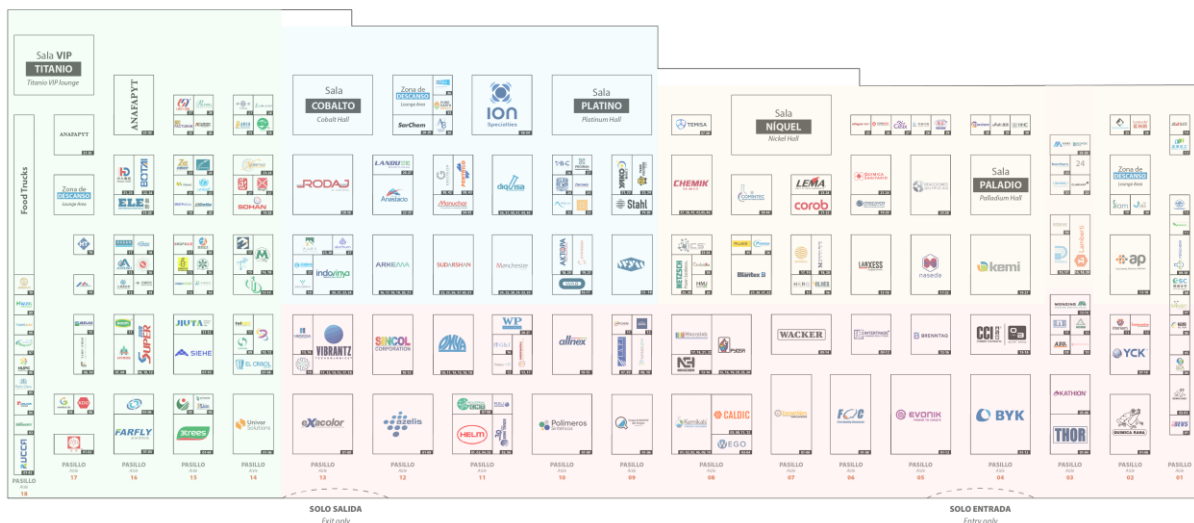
Sala VIP
TITANIO
Titanio VIP lounge

Food Trucks

ANAFAPYT

ANAFAPYT

Zona de DESCANSO
Lounge Area

ELE

BOMAN

Sala
COBALTO
Cobalt Hall

Zona de DESCANSO
Lounge Area

SarChem

ION
Specialties

Sala
PLATINO
Platinum Hall

RODAJ

LANBU

Anastacio

Manucher

diquisa

Stahl

indovinya

ARKEMA

SUDARSHAN

Manchester

AKTOPIA

WYW

SUPER

JIUTA

SIEHE

EL CRISOL

VIBRANTZ

SINCOL CORPORATION

OMYA

WP

allnex

FARFLY

Univar Solutions

exacolor

azelis

HELM

Polimeros

ZUCCI

TEMISA

Sala
NÍQUEL
Nickel Hall

CHEMIK

LEMA

corob

NETZSCH

Blantex

LANXESS

nasede

Sala
PALADIO
Palladium Hall

kemi

Zona de DESCANSO
Lounge Area

ap

WACKER

BRENNTAG

CCI

YCK

CALDIC

WEGO

FQC

EVONIK

BYK

KATHON

THOR

QUIMICA PANA

PASILLO Aisle 18
PASILLO Aisle 17
PASILLO Aisle 16
PASILLO Aisle 15
PASILLO Aisle 14
PASILLO Aisle 13
PASILLO Aisle 12
PASILLO Aisle 11
PASILLO Aisle 10
PASILLO Aisle 09
PASILLO Aisle 08
PASILLO Aisle 07
PASILLO Aisle 06
PASILLO Aisle 05
PASILLO Aisle 04
PASILLO Aisle 03
PASILLO Aisle 02
PASILLO Aisle 01

SOLO SALIDA
Exit only

SOLO ENTRADA
Entry only